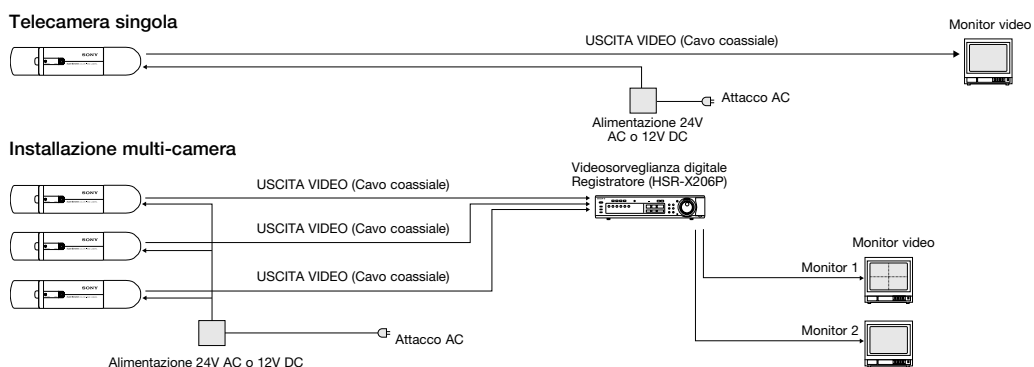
Telecamera singola

Monitor video

USCITA VIDEO (Cavo coassiale)

SONY

Attacco AC

Alimentazione 24V AC o 12V DC

Installazione multi-camera

Videosorveglianza digitale Registratore (HSR-X206P)

USCITA VIDEO (Cavo coassiale)

SONY

USCITA VIDEO (Cavo coassiale)

SONY

USCITA VIDEO (Cavo coassiale)

SONY

Monitor video

Monitor 1

Monitor 2

Attacco AC

Alimentazione 24V AC o 12V DC